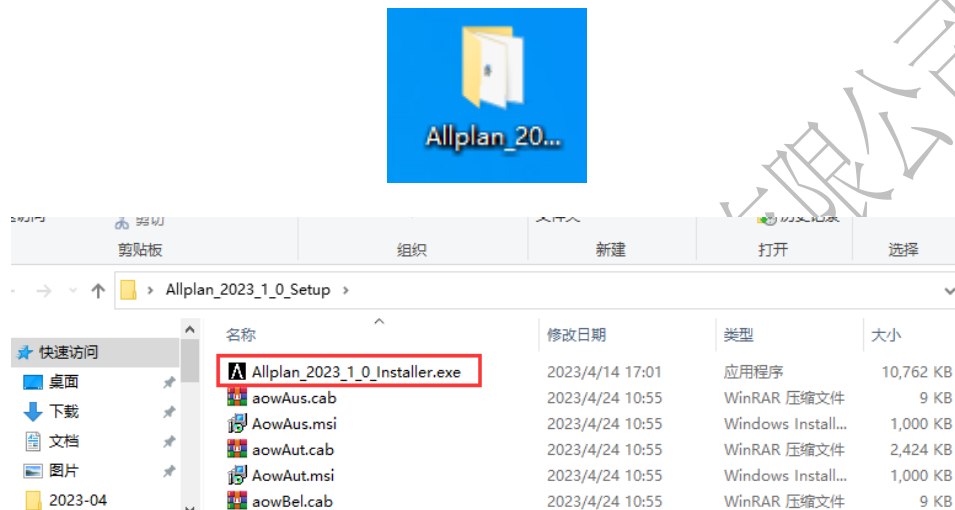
Allplan_20...

剪贴板 组织 新建 打开 选择

Allplan_2023_1_0_Setup

快速访问
桌面
下载
文档
图片
2023-04

| 名称 | 修改日期 | 类型 | 大小 |
|---|---|---|---|
| Allplan_2023_1_0_Installer.exe | 2023/4/14 17:01 | 应用程序 | 10,762 KB |
| aowAus.cab | 2023/4/24 10:55 | WinRAR 压缩文件 | 9 KB |
| AowAus.msi | 2023/4/24 10:55 | Windows Install... | 1,000 KB |
| aowAut.cab | 2023/4/24 10:55 | WinRAR 压缩文件 | 2,424 KB |
| AowAut.msi | 2023/4/24 10:55 | Windows Install... | 1,000 KB |
| aowBel.cab | 2023/4/24 10:55 | WinRAR 压缩文件 | 9 KB |